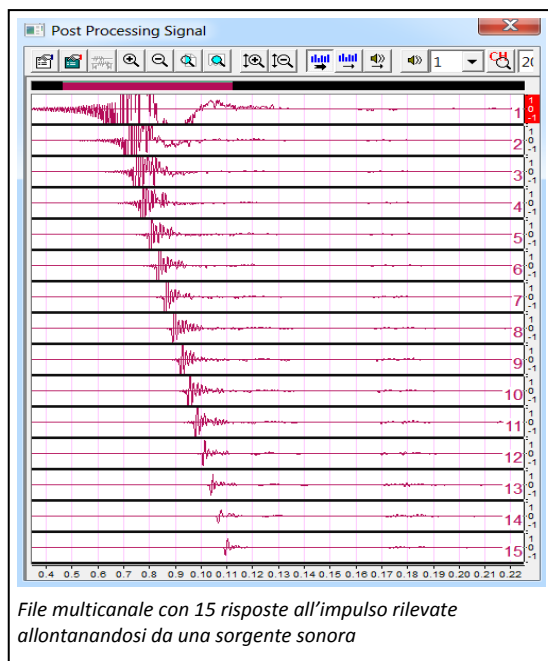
Post Processing Signal

1 CH 2(

1
2
3
4
5
6
7
8
9
10
11
12
13
14
15

0.4 0.5 0.6 0.7 0.8 0.9 0.10 0.11 0.12 0.13 0.14 0.15 0.16 0.17 0.18 0.19 0.20 0.21 0.22

*File multicanale con 15 risposte all'impulso rilevate allontanandosi da una sorgente sonora*